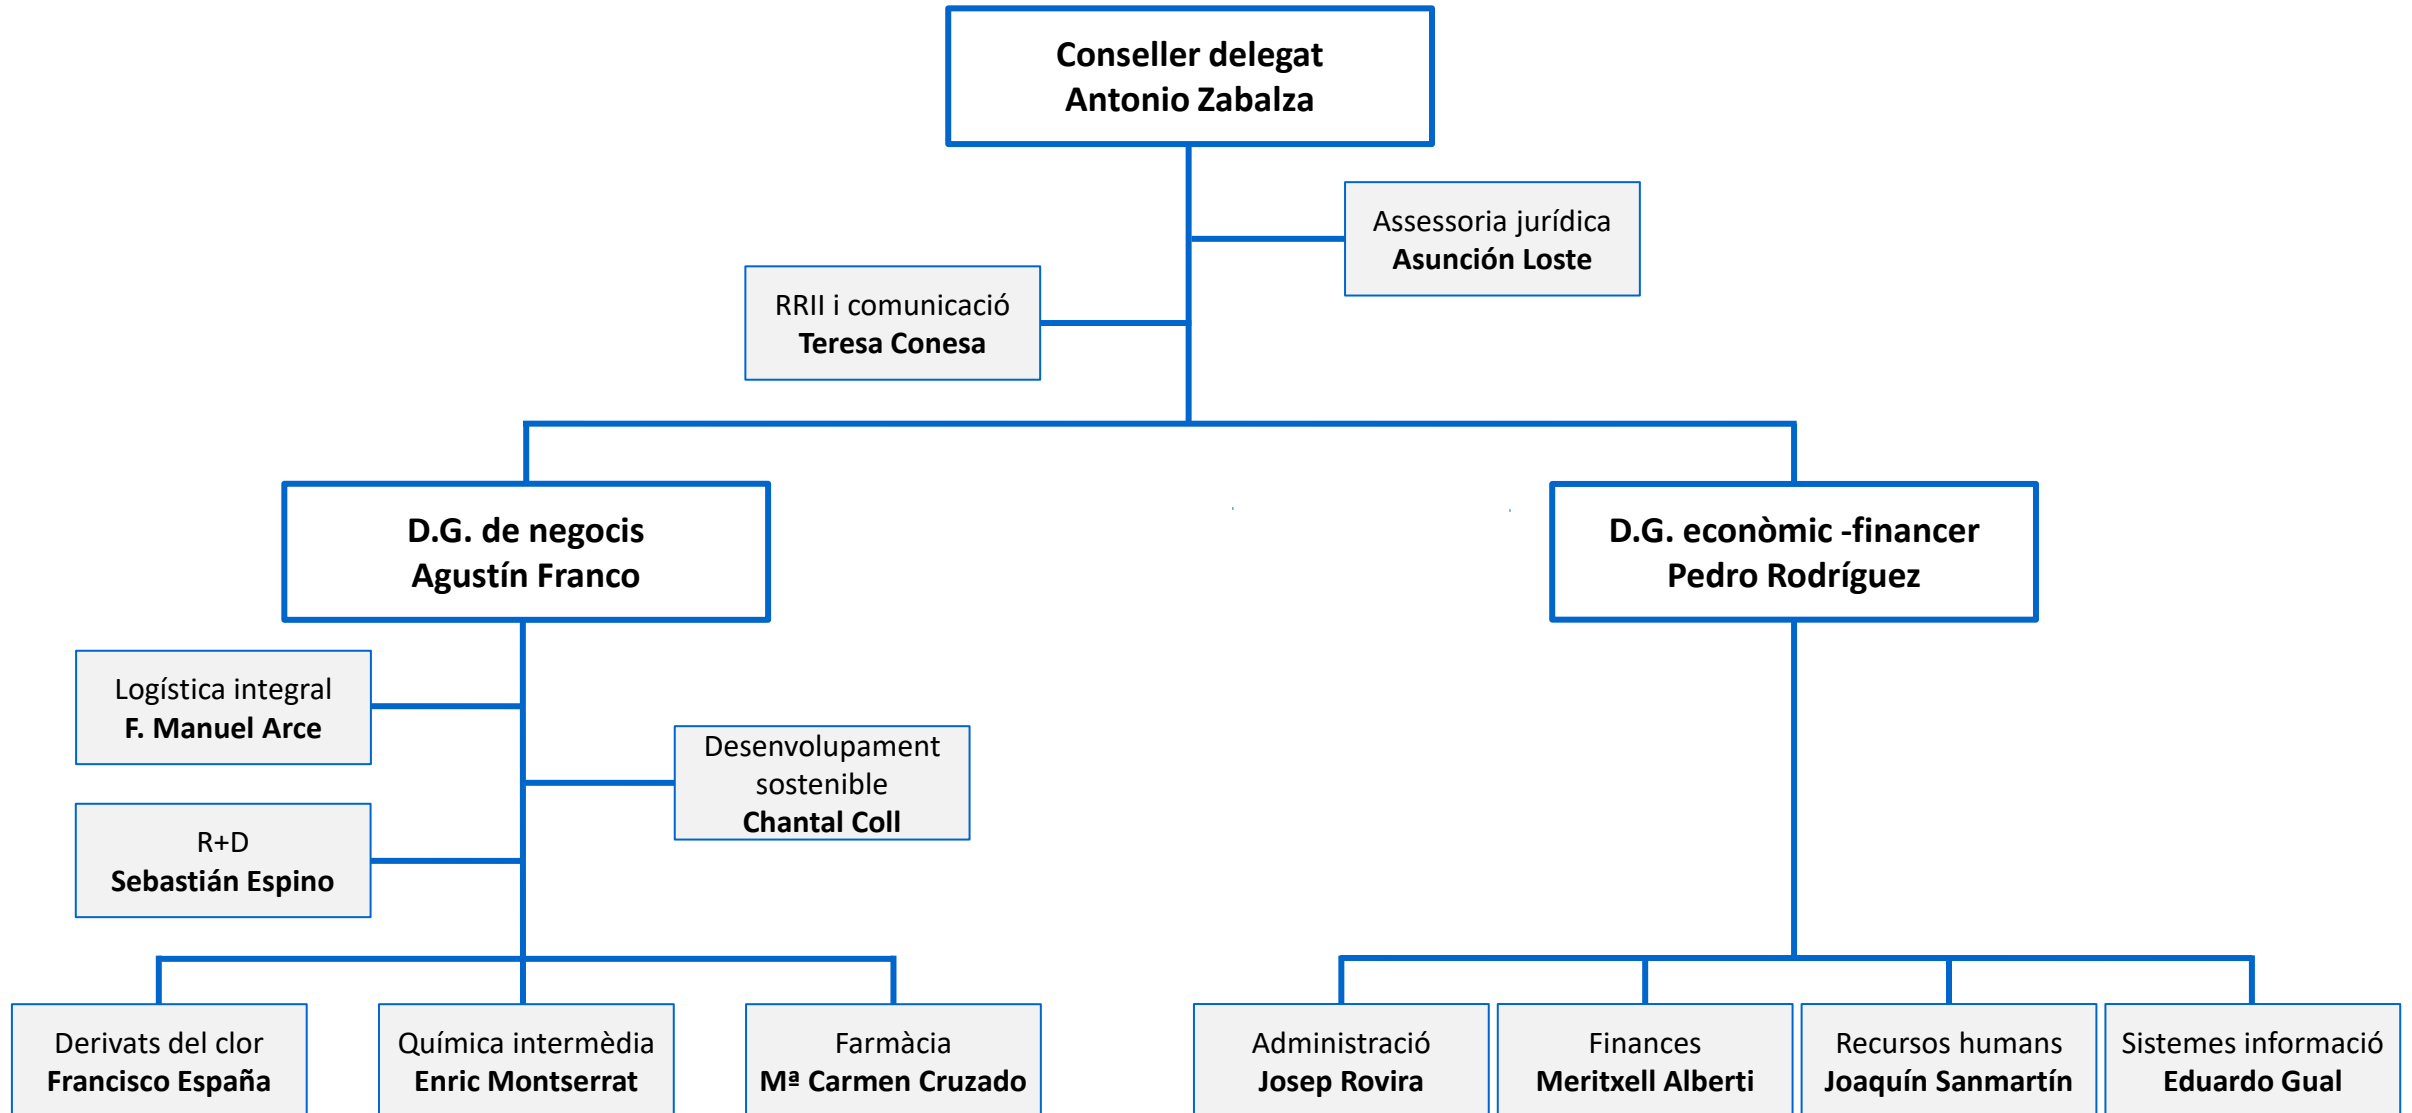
Conseller delegat
Antonio Zabalza

Assessoria jurídica
Asunción Loste

RRII i comunicació
Teresa Conesa

D.G. de negocis
Agustín Franco

D.G. econòmic -financer
Pedro Rodríguez

Logística integral
F. Manuel Arce

Desenvolupament sostenible
Chantal Coll

R+D
Sebastián Espino

Derivats del clor
Francisco España

Química intermèdia
Enric Montserrat

Farmàcia
Mª Carmen Cruzado

Administració
Josep Rovira

Finances
Meritxell Alberti

Recursos humans
Joaquín Sanmartín

Sistemes informació
Eduardo Gual